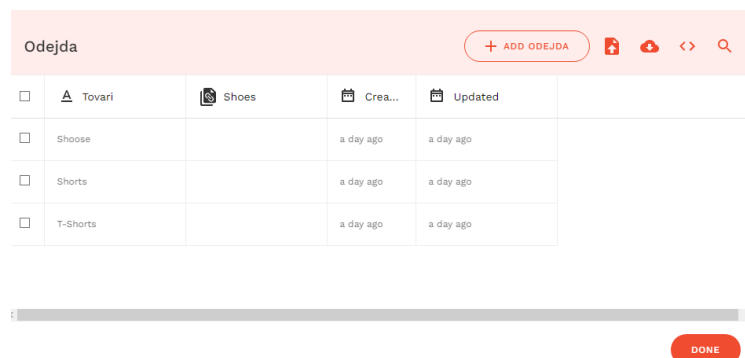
Odejda

+ ADD ODEJDA

| | Tovari | Shoes | Crea... | Updated |
|---|---|---|---|---|
| | Shoose | | a day ago | a day ago |
| | Shorts | | a day ago | a day ago |
| | T-Shorts | | a day ago | a day ago |

DONE